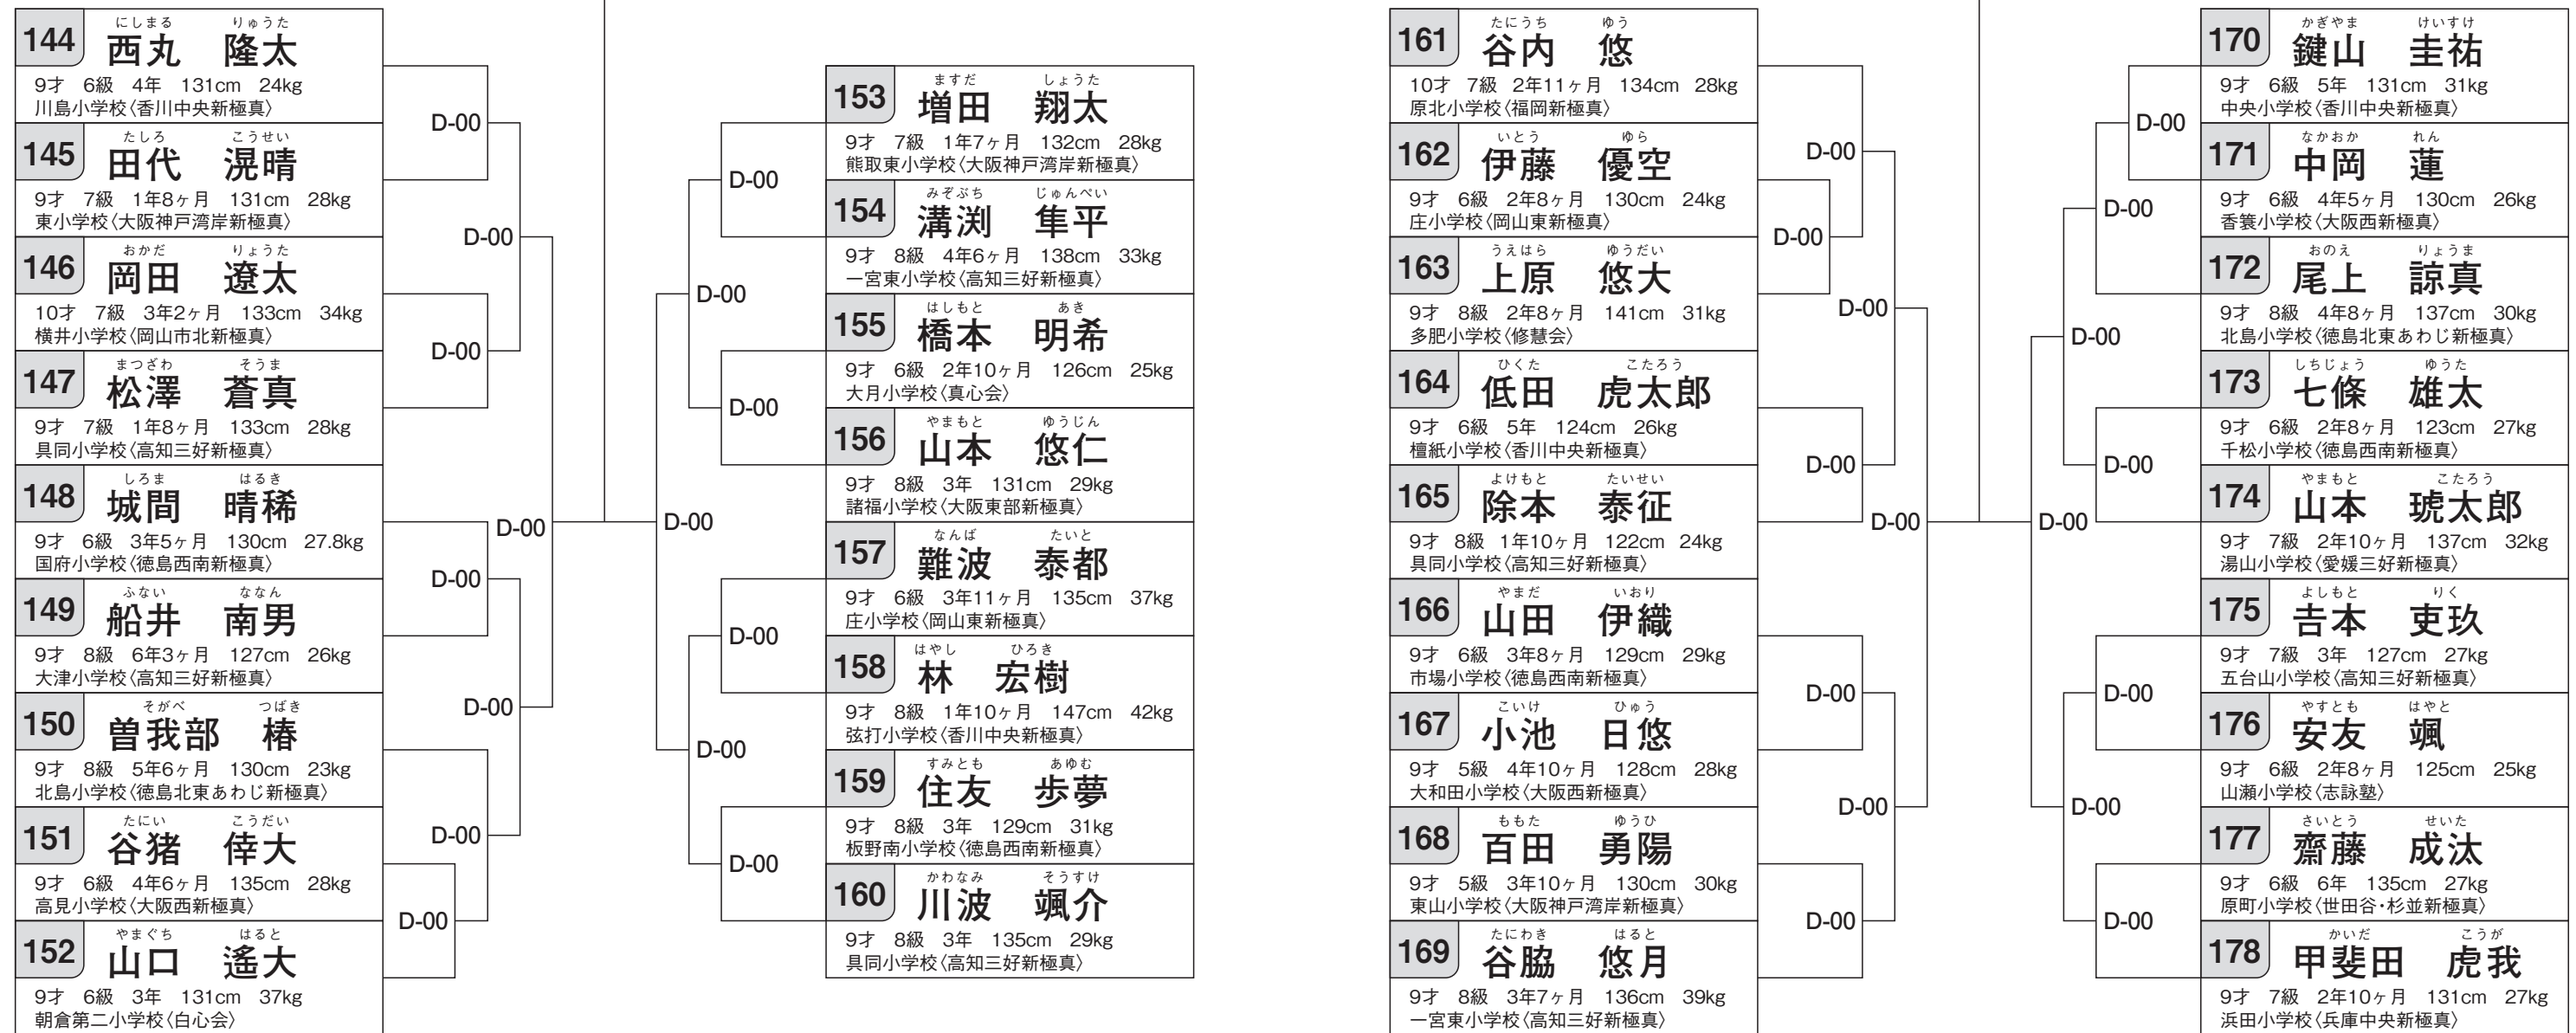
144 にしまる りゅうた 西丸 隆太
9才 6級 4年 131cm 24kg
川島小学校〈香川中央新極真〉

145 たしろ こうせい 田代 滉晴
9才 7級 1年8ヶ月 131cm 28kg
東小学校〈大阪神戸湾岸新極真〉

146 おかだ りょうた 岡田 遼太
10才 7級 3年2ヶ月 133cm 34kg
横井小学校〈岡山市北新極真〉

147 まつざわ そうま 松澤 蒼真
9才 7級 1年8ヶ月 133cm 28kg
具同小学校〈高知三好新極真〉

148 しろま はるき 城間 晴稀
9才 6級 3年5ヶ月 130cm 27.8kg
国府小学校〈徳島西南新極真〉

149 ふない なんお 船井 南男
9才 8級 6年3ヶ月 127cm 26kg
大津小学校〈高知三好新極真〉

150 そがべ つばき 曽我部 椿
9才 8級 5年6ヶ月 130cm 23kg
北島小学校〈徳島北東あわじ新極真〉

151 たにい こうだい 谷猪 倖大
9才 6級 4年6ヶ月 135cm 28kg
高見小学校〈大阪西新極真〉

152 やまぐち はると 山口 遥大
9才 6級 3年 131cm 37kg
朝倉第二小学校〈白心会〉

D-00
D-00
D-00
D-00
D-00
D-00
D-00
D-00
D-00

153 ますだ しょうた 増田 翔太
9才 7級 1年7ヶ月 132cm 28kg
熊取東小学校〈大阪神戸湾岸新極真〉

154 みぞぶち じゅんぺい 溝渕 隼平
9才 8級 4年6ヶ月 138cm 33kg
一宮東小学校〈高知三好新極真〉

155 はしもと あき 橋本 明希
9才 6級 2年10ヶ月 126cm 25kg
大月小学校〈真心会〉

156 やまもと ゆうじん 山本 悠仁
9才 8級 3年 131cm 29kg
諸福小学校〈大阪東部新極真〉

157 なんば たいと 難波 泰都
9才 6級 3年11ヶ月 135cm 37kg
庄小学校〈岡山東新極真〉

158 はやし ひろき 林 宏樹
9才 8級 1年10ヶ月 147cm 42kg
弦打小学校〈香川中央新極真〉

159 すみとも あゆむ 住友 歩夢
9才 8級 3年 129cm 31kg
板野南小学校〈徳島西南新極真〉

160 かわなみ そうすけ 川波 颯介
9才 8級 3年 135cm 29kg
具同小学校〈高知三好新極真〉

D-00
D-00
D-00
D-00
D-00
D-00
D-00

161 たにうち ゆう 谷内 悠
10才 7級 2年11ヶ月 134cm 28kg
原北小学校〈福岡新極真〉

162 いとう ゆら 伊藤 優空
9才 6級 2年8ヶ月 130cm 24kg
庄小学校〈岡山東新極真〉

163 うえはら ゆうだい 上原 悠大
9才 8級 2年8ヶ月 141cm 31kg
多肥小学校〈修慧会〉

164 ひくた こたろう 低田 虎太郎
9才 6級 5年 124cm 26kg
檀紙小学校〈香川中央新極真〉

165 よけもと たいせい 除本 泰征
9才 8級 1年10ヶ月 122cm 24kg
具同小学校〈高知三好新極真〉

166 やまだ いおり 山田 伊織
9才 6級 3年8ヶ月 129cm 29kg
市場小学校〈徳島西南新極真〉

167 こいけ ひゅう 小池 日悠
9才 5級 4年10ヶ月 128cm 28kg
大和田小学校〈大阪西新極真〉

168 ももた ゆうひ 百田 勇陽
9才 5級 3年10ヶ月 130cm 30kg
東山小学校〈大阪神戸湾岸新極真〉

169 たにわき はると 谷脇 悠月
9才 8級 3年7ヶ月 136cm 39kg
一宮東小学校〈高知三好新極真〉

D-00
D-00
D-00
D-00
D-00
D-00
D-00
D-00

170 かぎやま けいすけ 鍵山 圭祐
9才 6級 5年 131cm 31kg
中央小学校〈香川中央新極真〉

171 なかおか れん 中岡 蓮
9才 6級 4年5ヶ月 130cm 26kg
香簑小学校〈大阪西新極真〉

172 おのえ りょうま 尾上 諒真
9才 8級 4年8ヶ月 137cm 30kg
北島小学校〈徳島北東あわじ新極真〉

173 しちじょう ゆうた 七條 雄太
9才 6級 2年8ヶ月 123cm 27kg
千松小学校〈徳島西南新極真〉

174 やまもと こたろう 山本 琥太郎
9才 7級 2年10ヶ月 137cm 32kg
湯山小学校〈愛媛三好新極真〉

175 よしもと りく 吉本 吏玖
9才 7級 3年 127cm 27kg
五台山小学校〈高知三好新極真〉

176 やすとも はやと 安友 颯
9才 6級 2年8ヶ月 125cm 25kg
山瀬小学校〈志詠塾〉

177 さいとう せいた 齋藤 成汰
9才 6級 6年 135cm 27kg
原町小学校〈世田谷・杉並新極真〉

178 かいだ こうが 甲斐田 虎我
9才 7級 2年10ヶ月 131cm 27kg
浜田小学校〈兵庫中央新極真〉

D-00
D-00
D-00
D-00
D-00
D-00
D-00
D-00